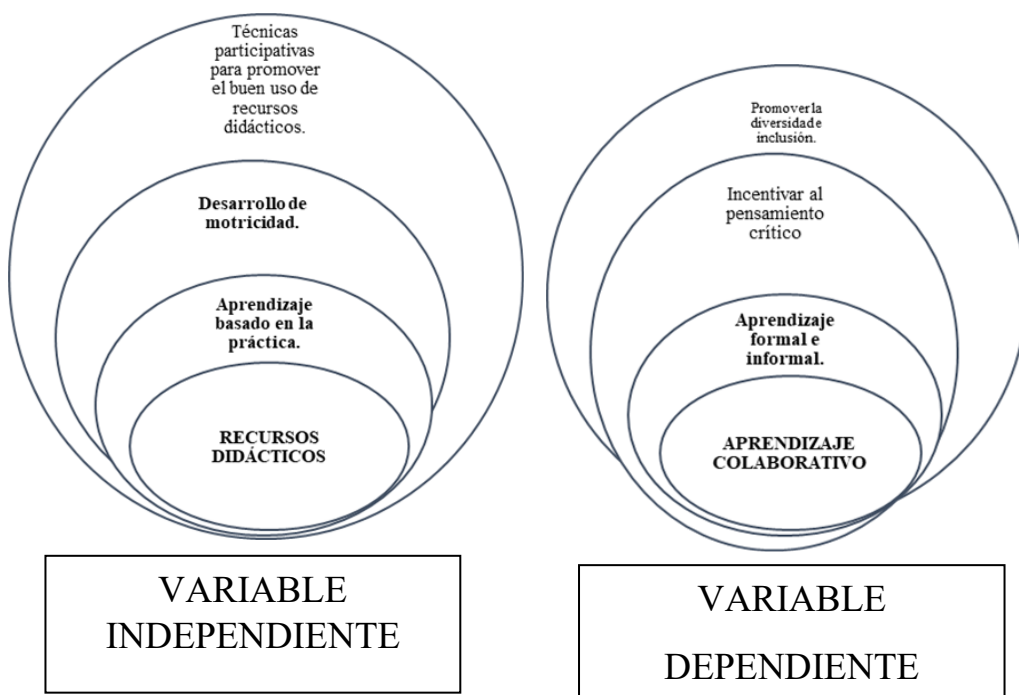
Técnicas participativas para promover el buen uso de recursos didácticos.

Desarrollo de motricidad.

Aprendizaje basado en la práctica.

RECURSOS DIDÁCTICOS

VARIABLE INDEPENDIENTE

Promover la diversidad e inclusión.

Incentivar al pensamiento crítico

Aprendizaje formal e informal.

APRENDIZAJE COLABORATIVO

VARIABLE DEPENDIENTE